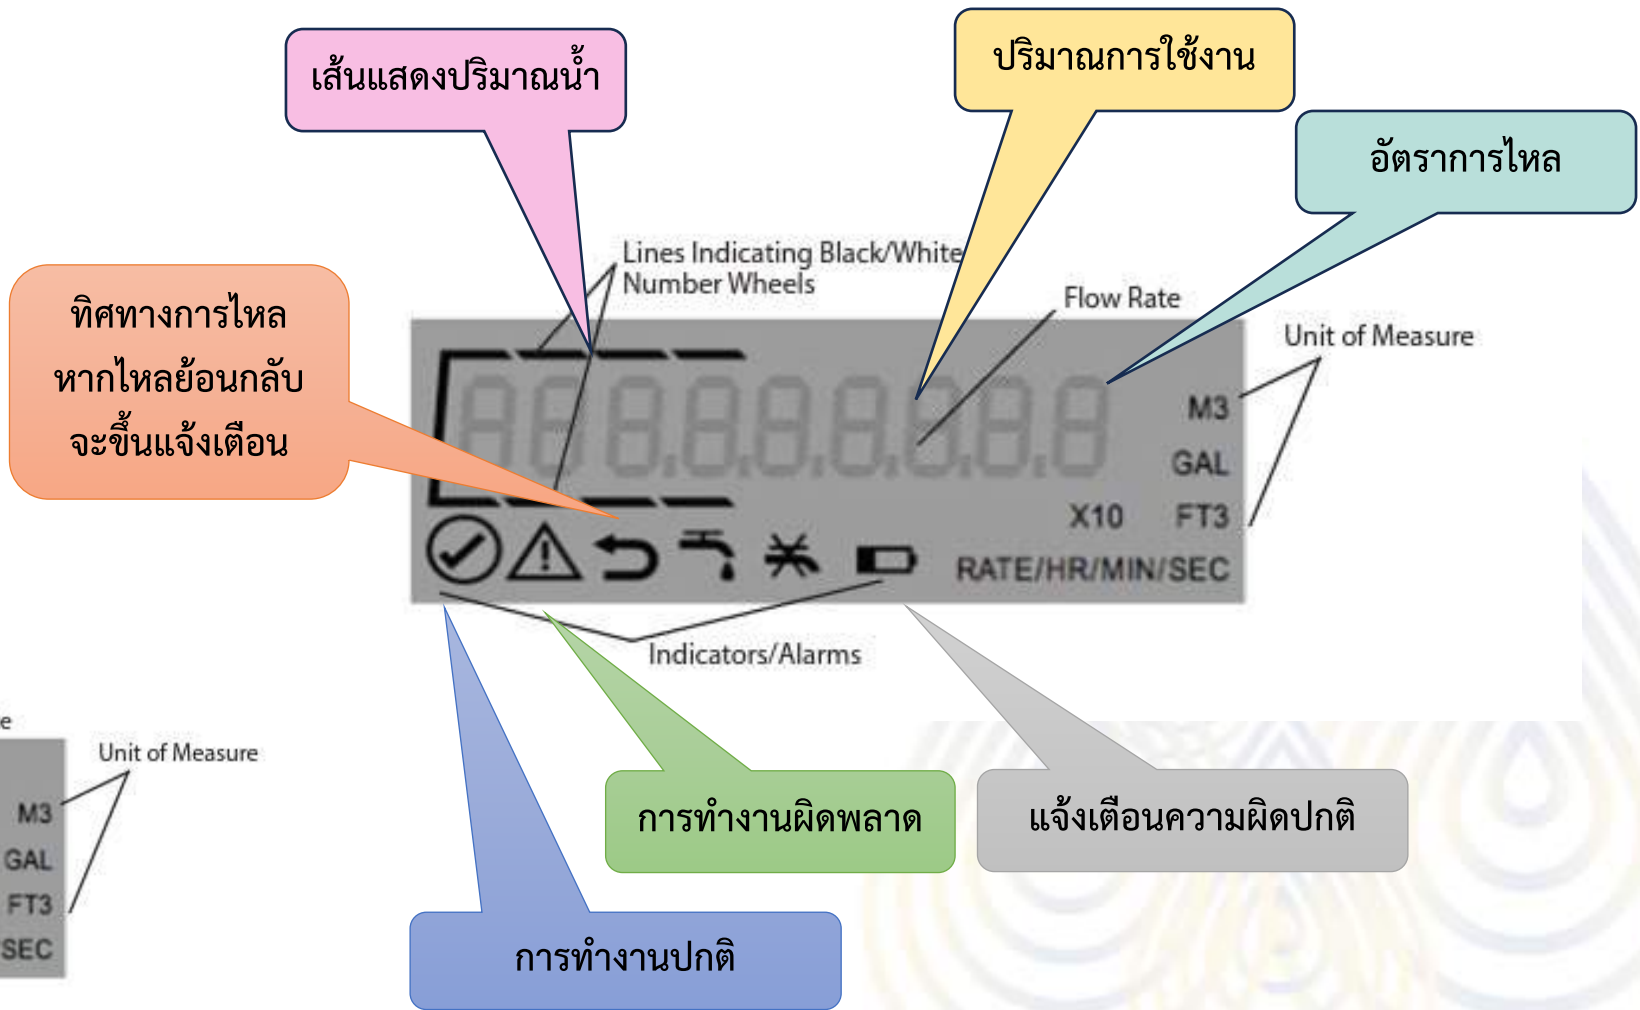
เส้นแสดงปริมาณน้ำ

ปริมาณการใช้งาน

อัตราการไหล

Lines Indicating Black/White Number Wheels

Flow Rate

Unit of Measure

ทิศทางการไหล หากไหลย้อนกลับ จะขึ้นแจ้งเตือน

88888888

M3

GAL

X10

FT3

RATE/HR/MIN/SEC

Indicators/Alarms

e

Unit of Measure

M3

GAL

FT3

SEC

การทำงานผิดพลาด

แจ้งเตือนความผิดปกติ

การทำงานปกติ